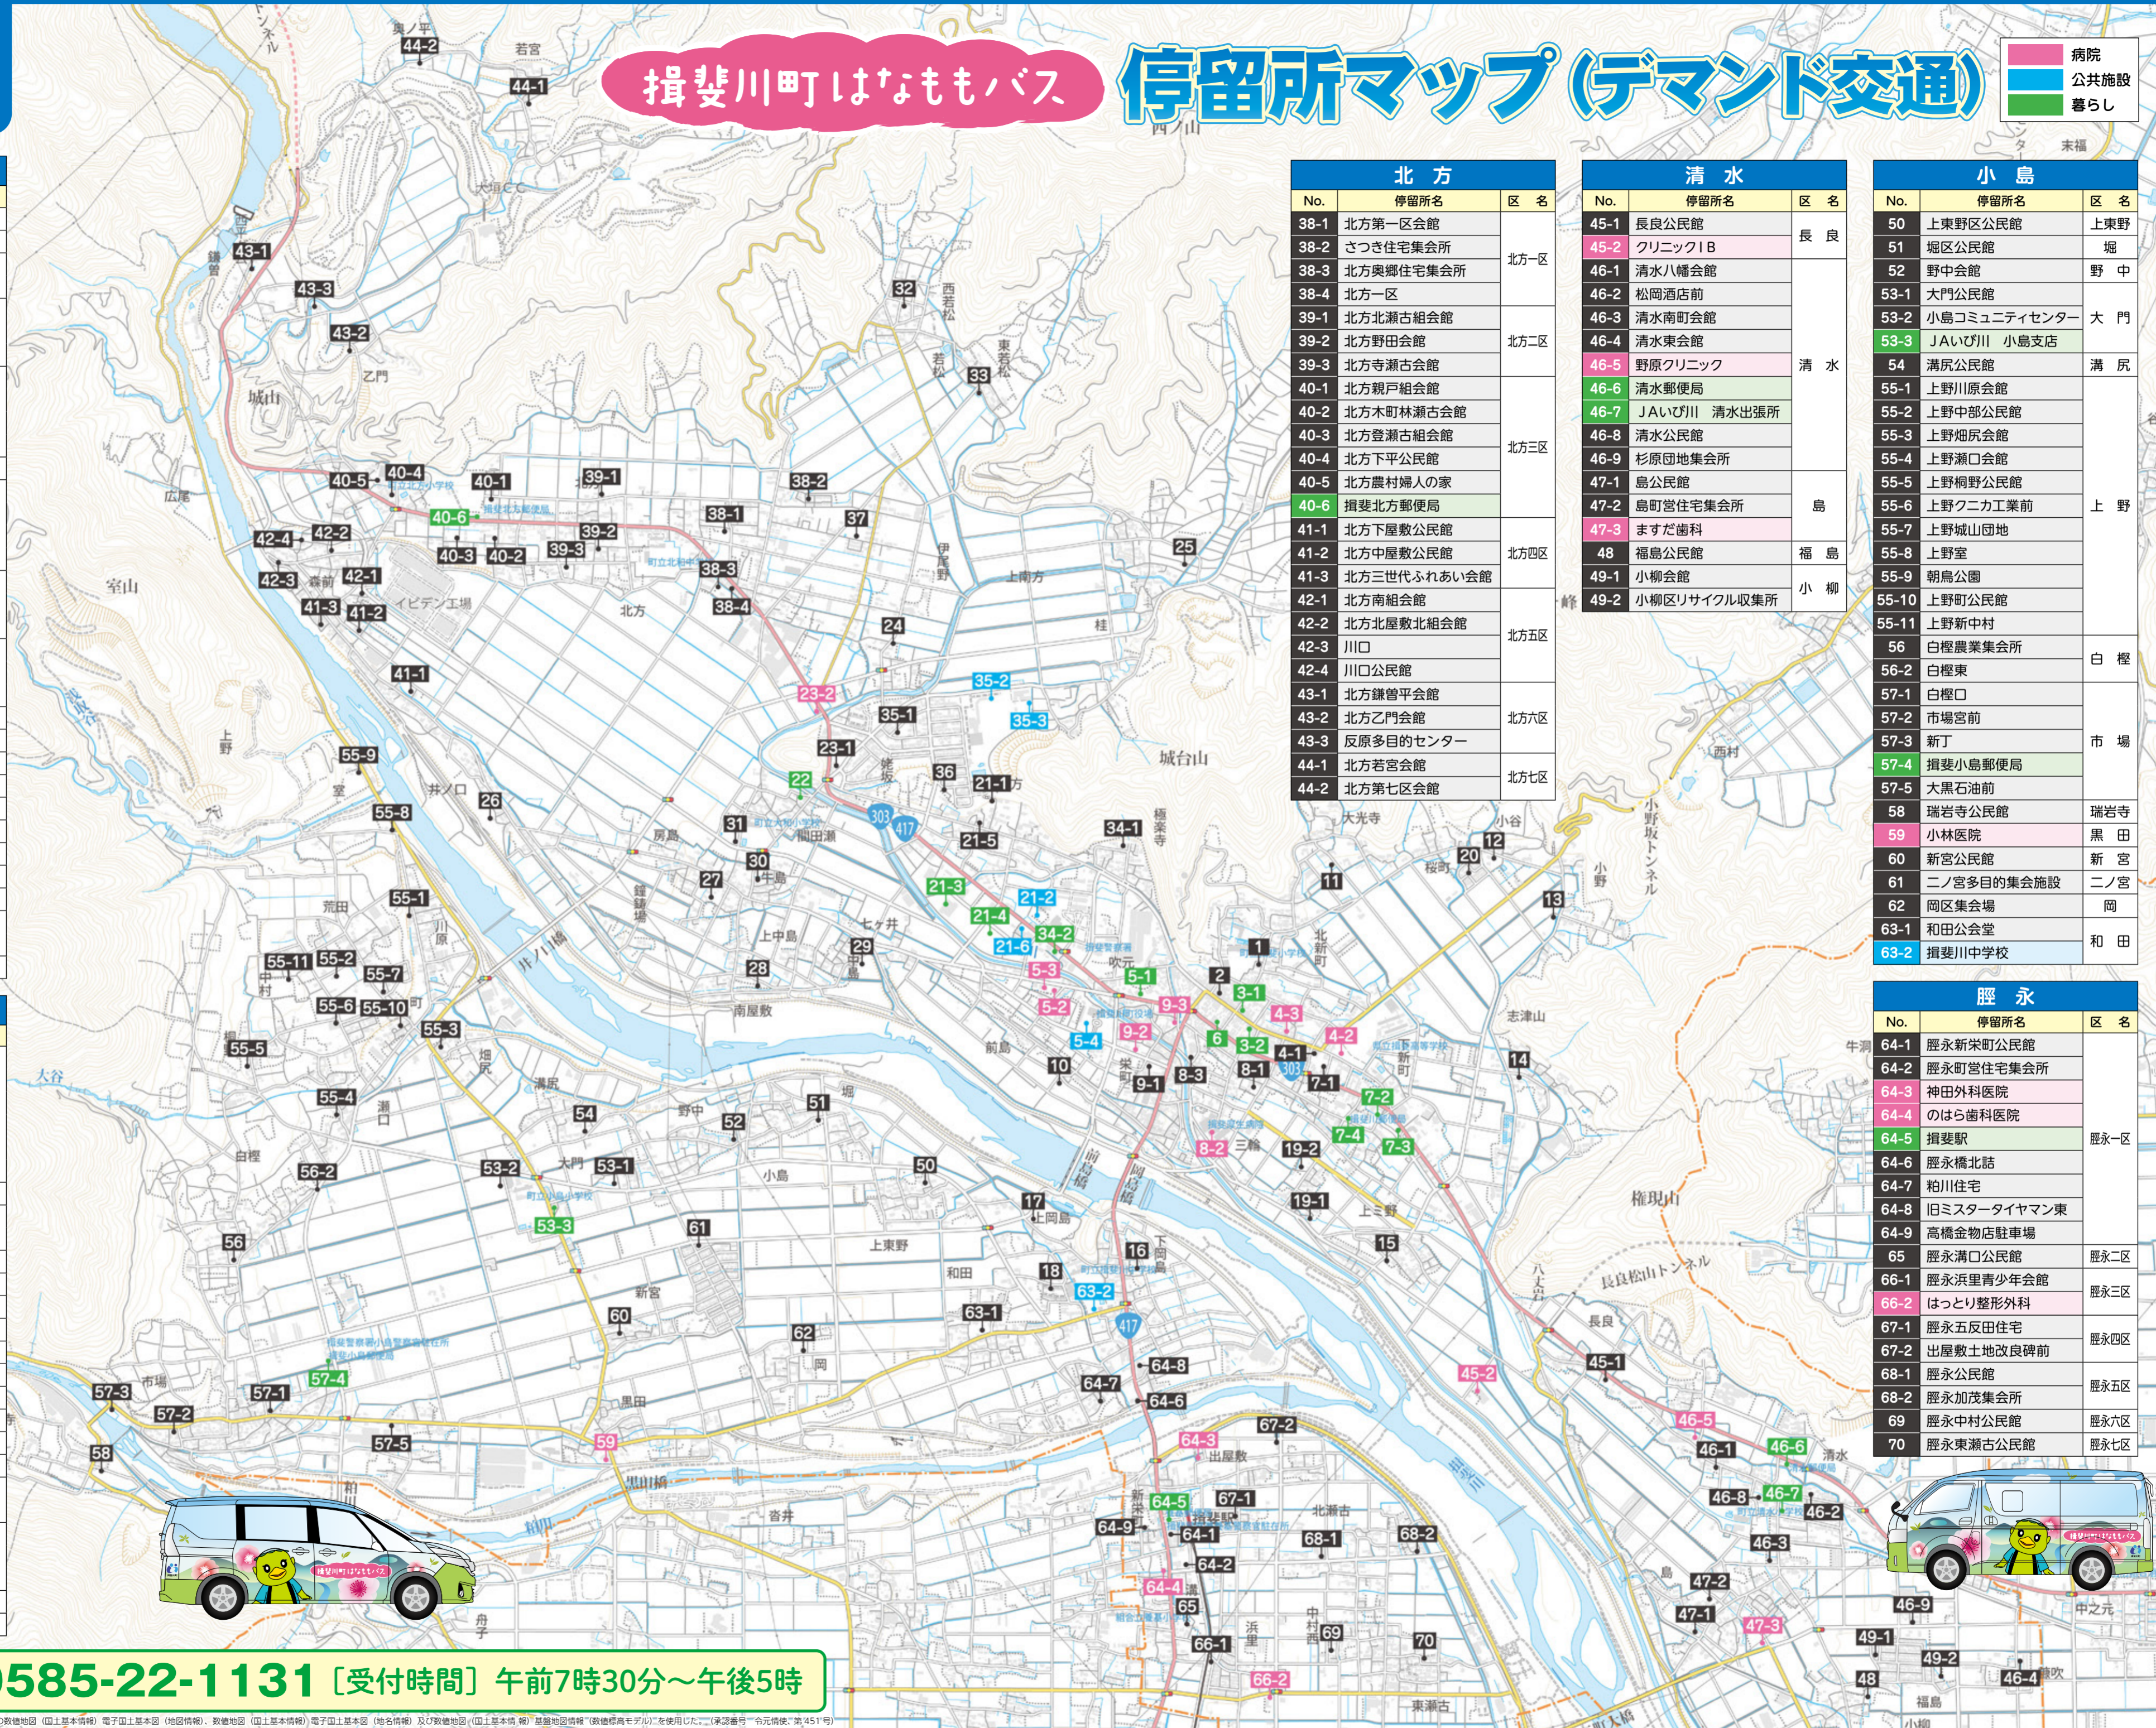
揖斐川町はなももバス

停留所マップ（デマンド交通）

病院
公共施設
暮らし

北方

| No. | 停留所名 | 区名 |
|---|---|---|
| 38-1 | 北方第一区会館 | 北方一区 |
| 38-2 | さつき住宅集会所 | |
| 38-3 | 北方奥郷住宅集会所 | |
| 38-4 | 北方一区 | |
| 39-1 | 北方北瀬古組会館 | 北方二区 |
| 39-2 | 北方野田会館 | |
| 39-3 | 北方寺瀬古会館 | |
| 40-1 | 北方親戸組会館 | 北方三区 |
| 40-2 | 北方木町林瀬古会館 | |
| 40-3 | 北方登瀬古組会館 | |
| 40-4 | 北方下平公民館 | |
| 40-5 | 北方農村婦人の家 | |
| 40-6 | 揖斐北方郵便局 | |
| 41-1 | 北方下屋敷公民館 | 北方四区 |
| 41-2 | 北方中屋敷公民館 | |
| 41-3 | 北方三世代ふれあい会館 | |
| 42-1 | 北方南組会館 | 北方五区 |
| 42-2 | 北方北屋敷北組会館 | |
| 42-3 | 川口 | |
| 42-4 | 川口公民館 | |
| 43-1 | 北方鎌曽平会館 | 北方六区 |
| 43-2 | 北方乙門会館 | |
| 43-3 | 反原多目的センター | |
| 44-1 | 北方若宮会館 | 北方七区 |
| 44-2 | 北方第七区会館 | |

清水

| No. | 停留所名 | 区名 |
|---|---|---|
| 45-1 | 長良公民館 | 長良 |
| 45-2 | クリニックＩＢ | |
| 46-1 | 清水八幡会館 | 清水 |
| 46-2 | 松岡酒店前 | |
| 46-3 | 清水南町会館 | |
| 46-4 | 清水東会館 | |
| 46-5 | 野原クリニック | |
| 46-6 | 清水郵便局 | |
| 46-7 | ＪＡいび川　清水出張所 | |
| 46-8 | 清水公民館 | |
| 46-9 | 杉原団地集会所 | |
| 47-1 | 島公民館 | 島 |
| 47-2 | 島町営住宅集会所 | |
| 47-3 | ますだ歯科 | |
| 48 | 福島公民館 | 福島 |
| 49-1 | 小柳会館 | 小柳 |
| 49-2 | 小柳区リサイクル収集所 | |

小島

| No. | 停留所名 | 区名 |
|---|---|---|
| 50 | 上東野区公民館 | 上東野 |
| 51 | 堀区公民館 | 堀 |
| 52 | 野中会館 | 野中 |
| 53-1 | 大門公民館 | 大門 |
| 53-2 | 小島コミュニティセンター | |
| 53-3 | ＪＡいび川　小島支店 | |
| 54 | 溝尻公民館 | 溝尻 |
| 55-1 | 上野川原会館 | 上野 |
| 55-2 | 上野中部公民館 | |
| 55-3 | 上野畑区会館 | |
| 55-4 | 上野瀬口会館 | |
| 55-5 | 上野桐野公民館 | |
| 55-6 | 上野クニカ工業前 | |
| 55-7 | 上野城山団地 | |
| 55-8 | 上野室 | |
| 55-9 | 朝鳥公園 | |
| 55-10 | 上野町公民館 | |
| 55-11 | 上野新中村 | |
| 56 | 白樫農業集会所 | 白樫 |
| 56-2 | 白樫東 | |
| 57-1 | 白樫口 | 市場 |
| 57-2 | 市場宮前 | |
| 57-3 | 新丁 | |
| 57-4 | 揖斐小島郵便局 | |
| 57-5 | 大黒石油前 | |
| 58 | 瑞岩寺公民館 | 瑞岩寺 |
| 59 | 小林医院 | 黒田 |
| 60 | 新宮公民館 | 新宮 |
| 61 | 二ノ宮多目的集会施設 | 二ノ宮 |
| 62 | 岡区集会場 | 岡 |
| 63-1 | 和田公会堂 | 和田 |
| 63-2 | 揖斐川中学校 | |

脛永

| No. | 停留所名 | 区名 |
|---|---|---|
| 64-1 | 脛永新栄町公民館 | 脛永一区 |
| 64-2 | 脛永町営住宅集会所 | |
| 64-3 | 神田外科医院 | |
| 64-4 | のはら歯科医院 | |
| 64-5 | 揖斐駅 | |
| 64-6 | 脛永橋北詰 | |
| 64-7 | 粕川住宅 | |
| 64-8 | 旧ミスタータイヤマン東 | |
| 64-9 | 高橋金物店駐車場 | |
| 65 | 脛永溝口公民館 | 脛永二区 |
| 66-1 | 脛永浜里青少年会館 | 脛永三区 |
| 66-2 | はっとり整形外科 | |
| 67-1 | 脛永五反田住宅 | 脛永四区 |
| 67-2 | 出屋敷土地改良碑前 | |
| 68-1 | 脛永公民館 | 脛永五区 |
| 68-2 | 脛永加茂集会所 | |
| 69 | 脛永中村公民館 | 脛永六区 |
| 70 | 脛永東瀬古公民館 | 脛永七区 |

0585-22-1131［受付時間］午前7時30分～午後5時